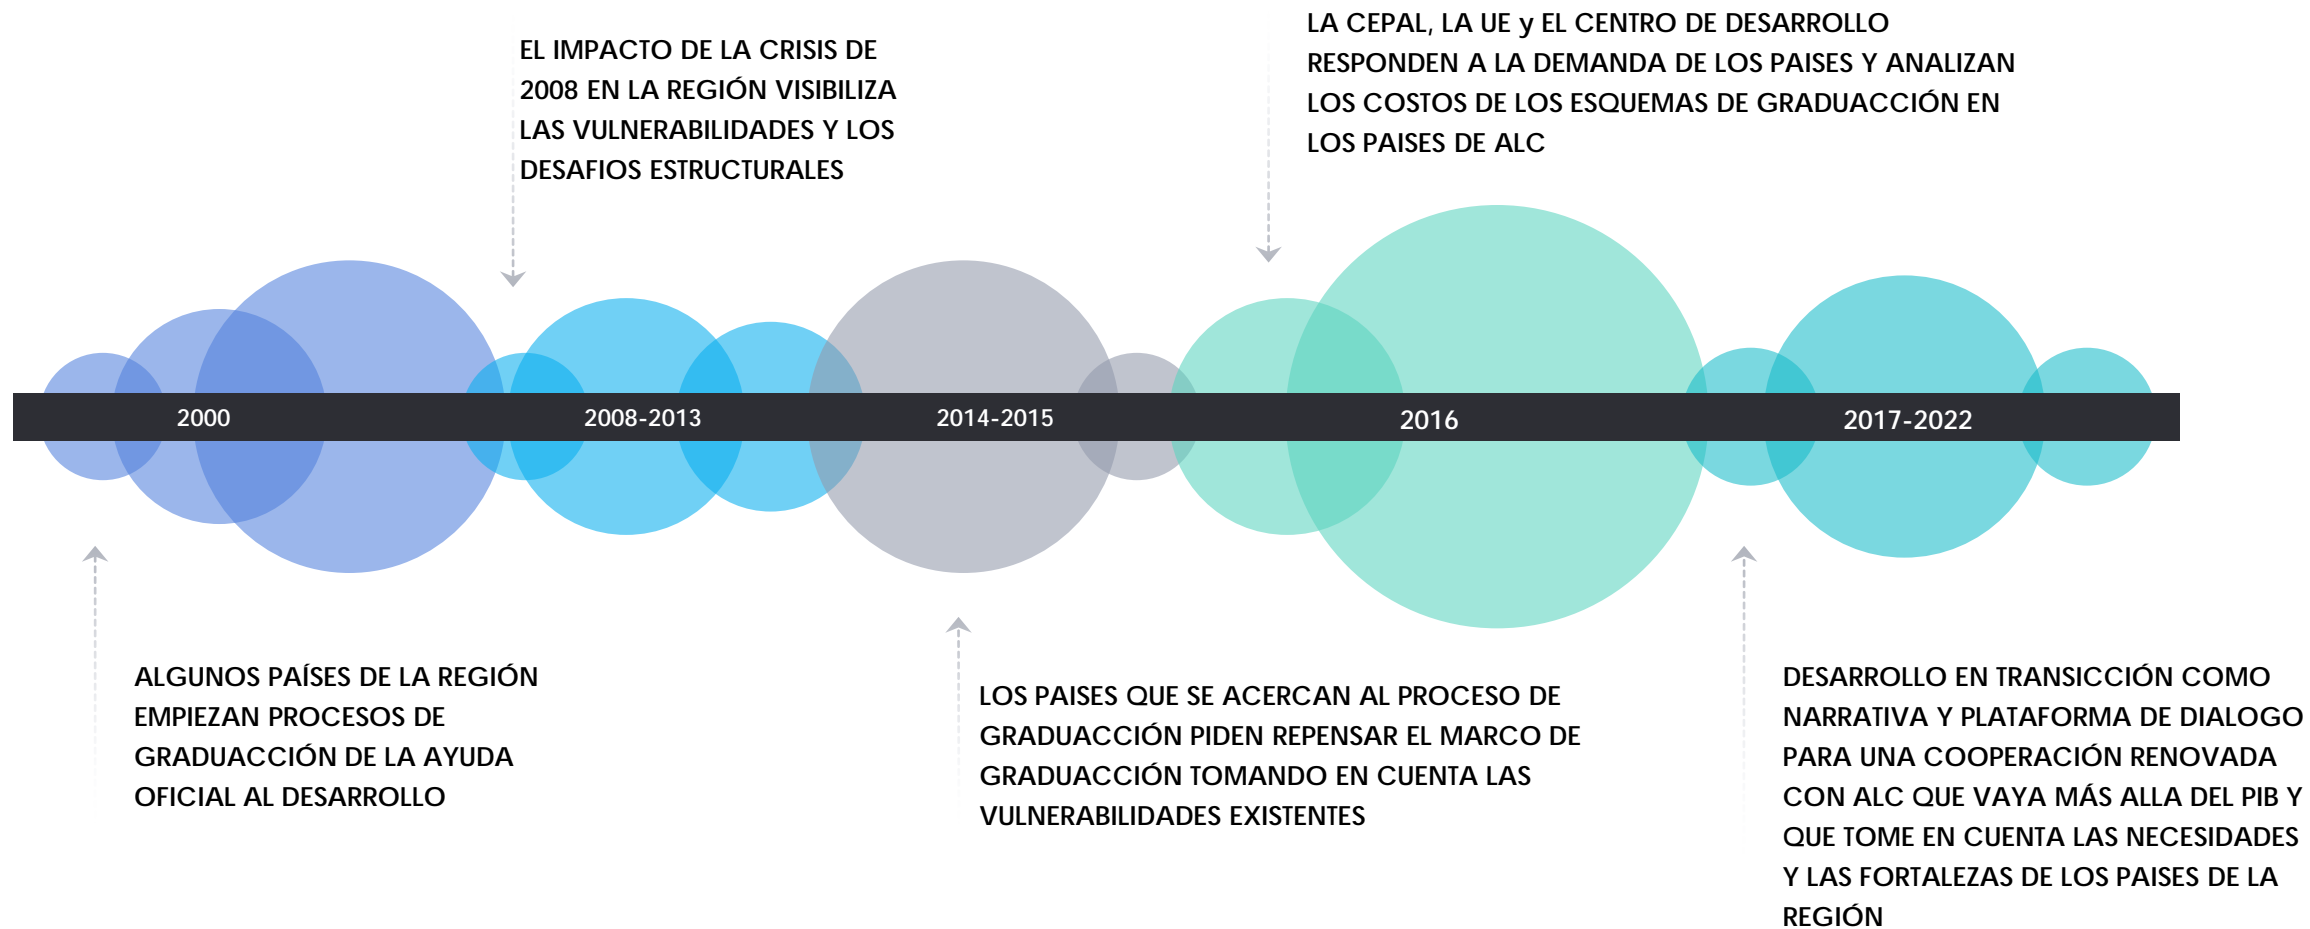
EL IMPACTO DE LA CRISIS DE 2008 EN LA REGIÓN VISIBILIZA LAS VULNERABILIDADES Y LOS DESAFIOS ESTRUCTURALES

LA CEPAL, LA UE y EL CENTRO DE DESARROLLO RESPONDEN A LA DEMANDA DE LOS PAISES Y ANALIZAN LOS COSTOS DE LOS ESQUEMAS DE GRADUACCIÓN EN LOS PAISES DE ALC

2000

2008-2013

2014-2015

2016

2017-2022

ALGUNOS PAÍSES DE LA REGIÓN EMPIEZAN PROCESOS DE GRADUACCIÓN DE LA AYUDA OFICIAL AL DESARROLLO

LOS PAISES QUE SE ACERCAN AL PROCESO DE GRADUACCIÓN PIDEN REPENSAR EL MARCO DE GRADUACCIÓN TOMANDO EN CUENTA LAS VULNERABILIDADES EXISTENTES

DESARROLLO EN TRANSICCIÓN COMO NARRATIVA Y PLATAFORMA DE DIALOGO PARA UNA COOPERACIÓN RENOVADA CON ALC QUE VAYA MÁS ALLA DEL PIB Y QUE TOME EN CUENTA LAS NECESIDADES Y LAS FORTALEZAS DE LOS PAISES DE LA REGIÓN